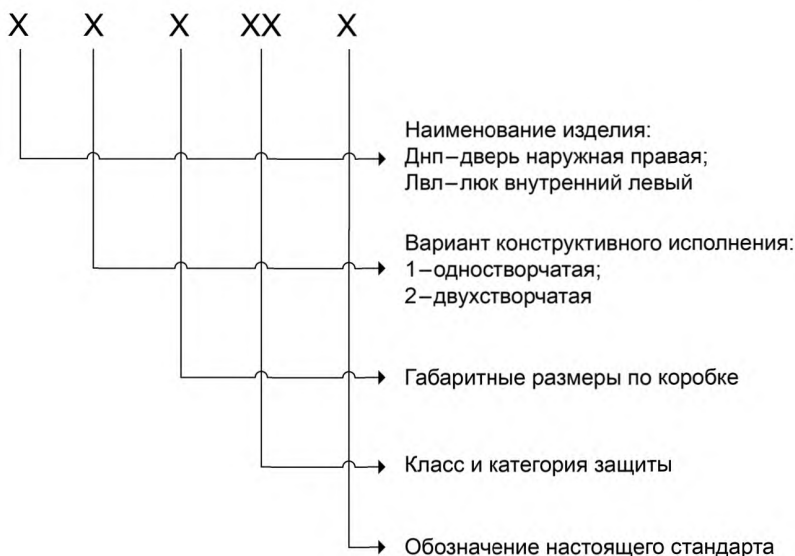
X X X XX X

Наименование изделия:
Днп–дверь наружная правая;
Лвл–люк внутренний левый

Вариант конструктивного исполнения:
1–одностворчатая;
2–двухстворчатая

Габаритные размеры по коробке

Класс и категория защиты

Обозначение настоящего стандарта